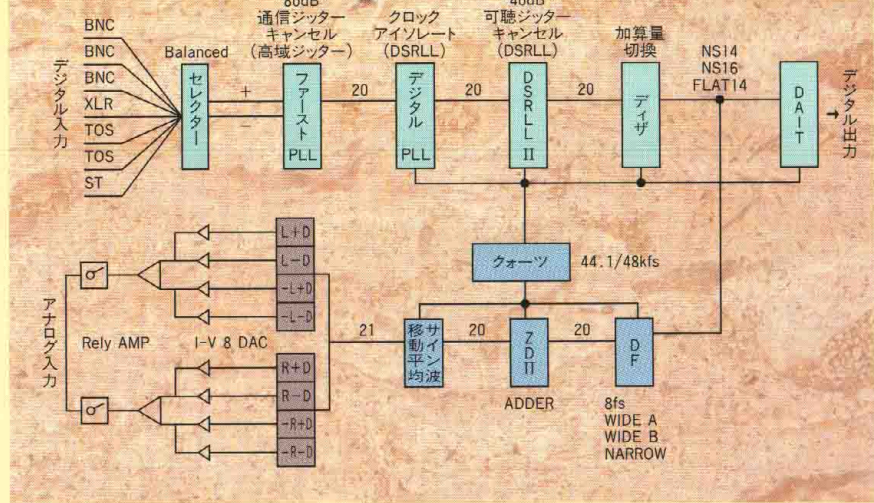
デジタル入力
BNC
BNC
BNC
XLR
TOS
TOS
ST

Balanced
セレクター
+
−

80dB
通信ジッター
キャンセル
(高域ジッター)
ファースト
PLL

20

クロック
アイソレート
(DSRLL)
デジタル
PLL

20

40dB
可聴ジッター
キャンセル
(DSRLL)
DSRLL
II

20

加算量
切換
ディザ

NS14
NS16
FLAT14

DAIT
→デジタル出力

クォーツ
44.1/48kfs

アナログ入力
Rely AMP
I-V 8 DAC
L+D
L−D
−L+D
−L−D
R+D
R−D
−R+D
−R−D

21
サイン波
移動平均

20
ZDII
ADDER

20
DF
8fs
WIDE A
WIDE B
NARROW